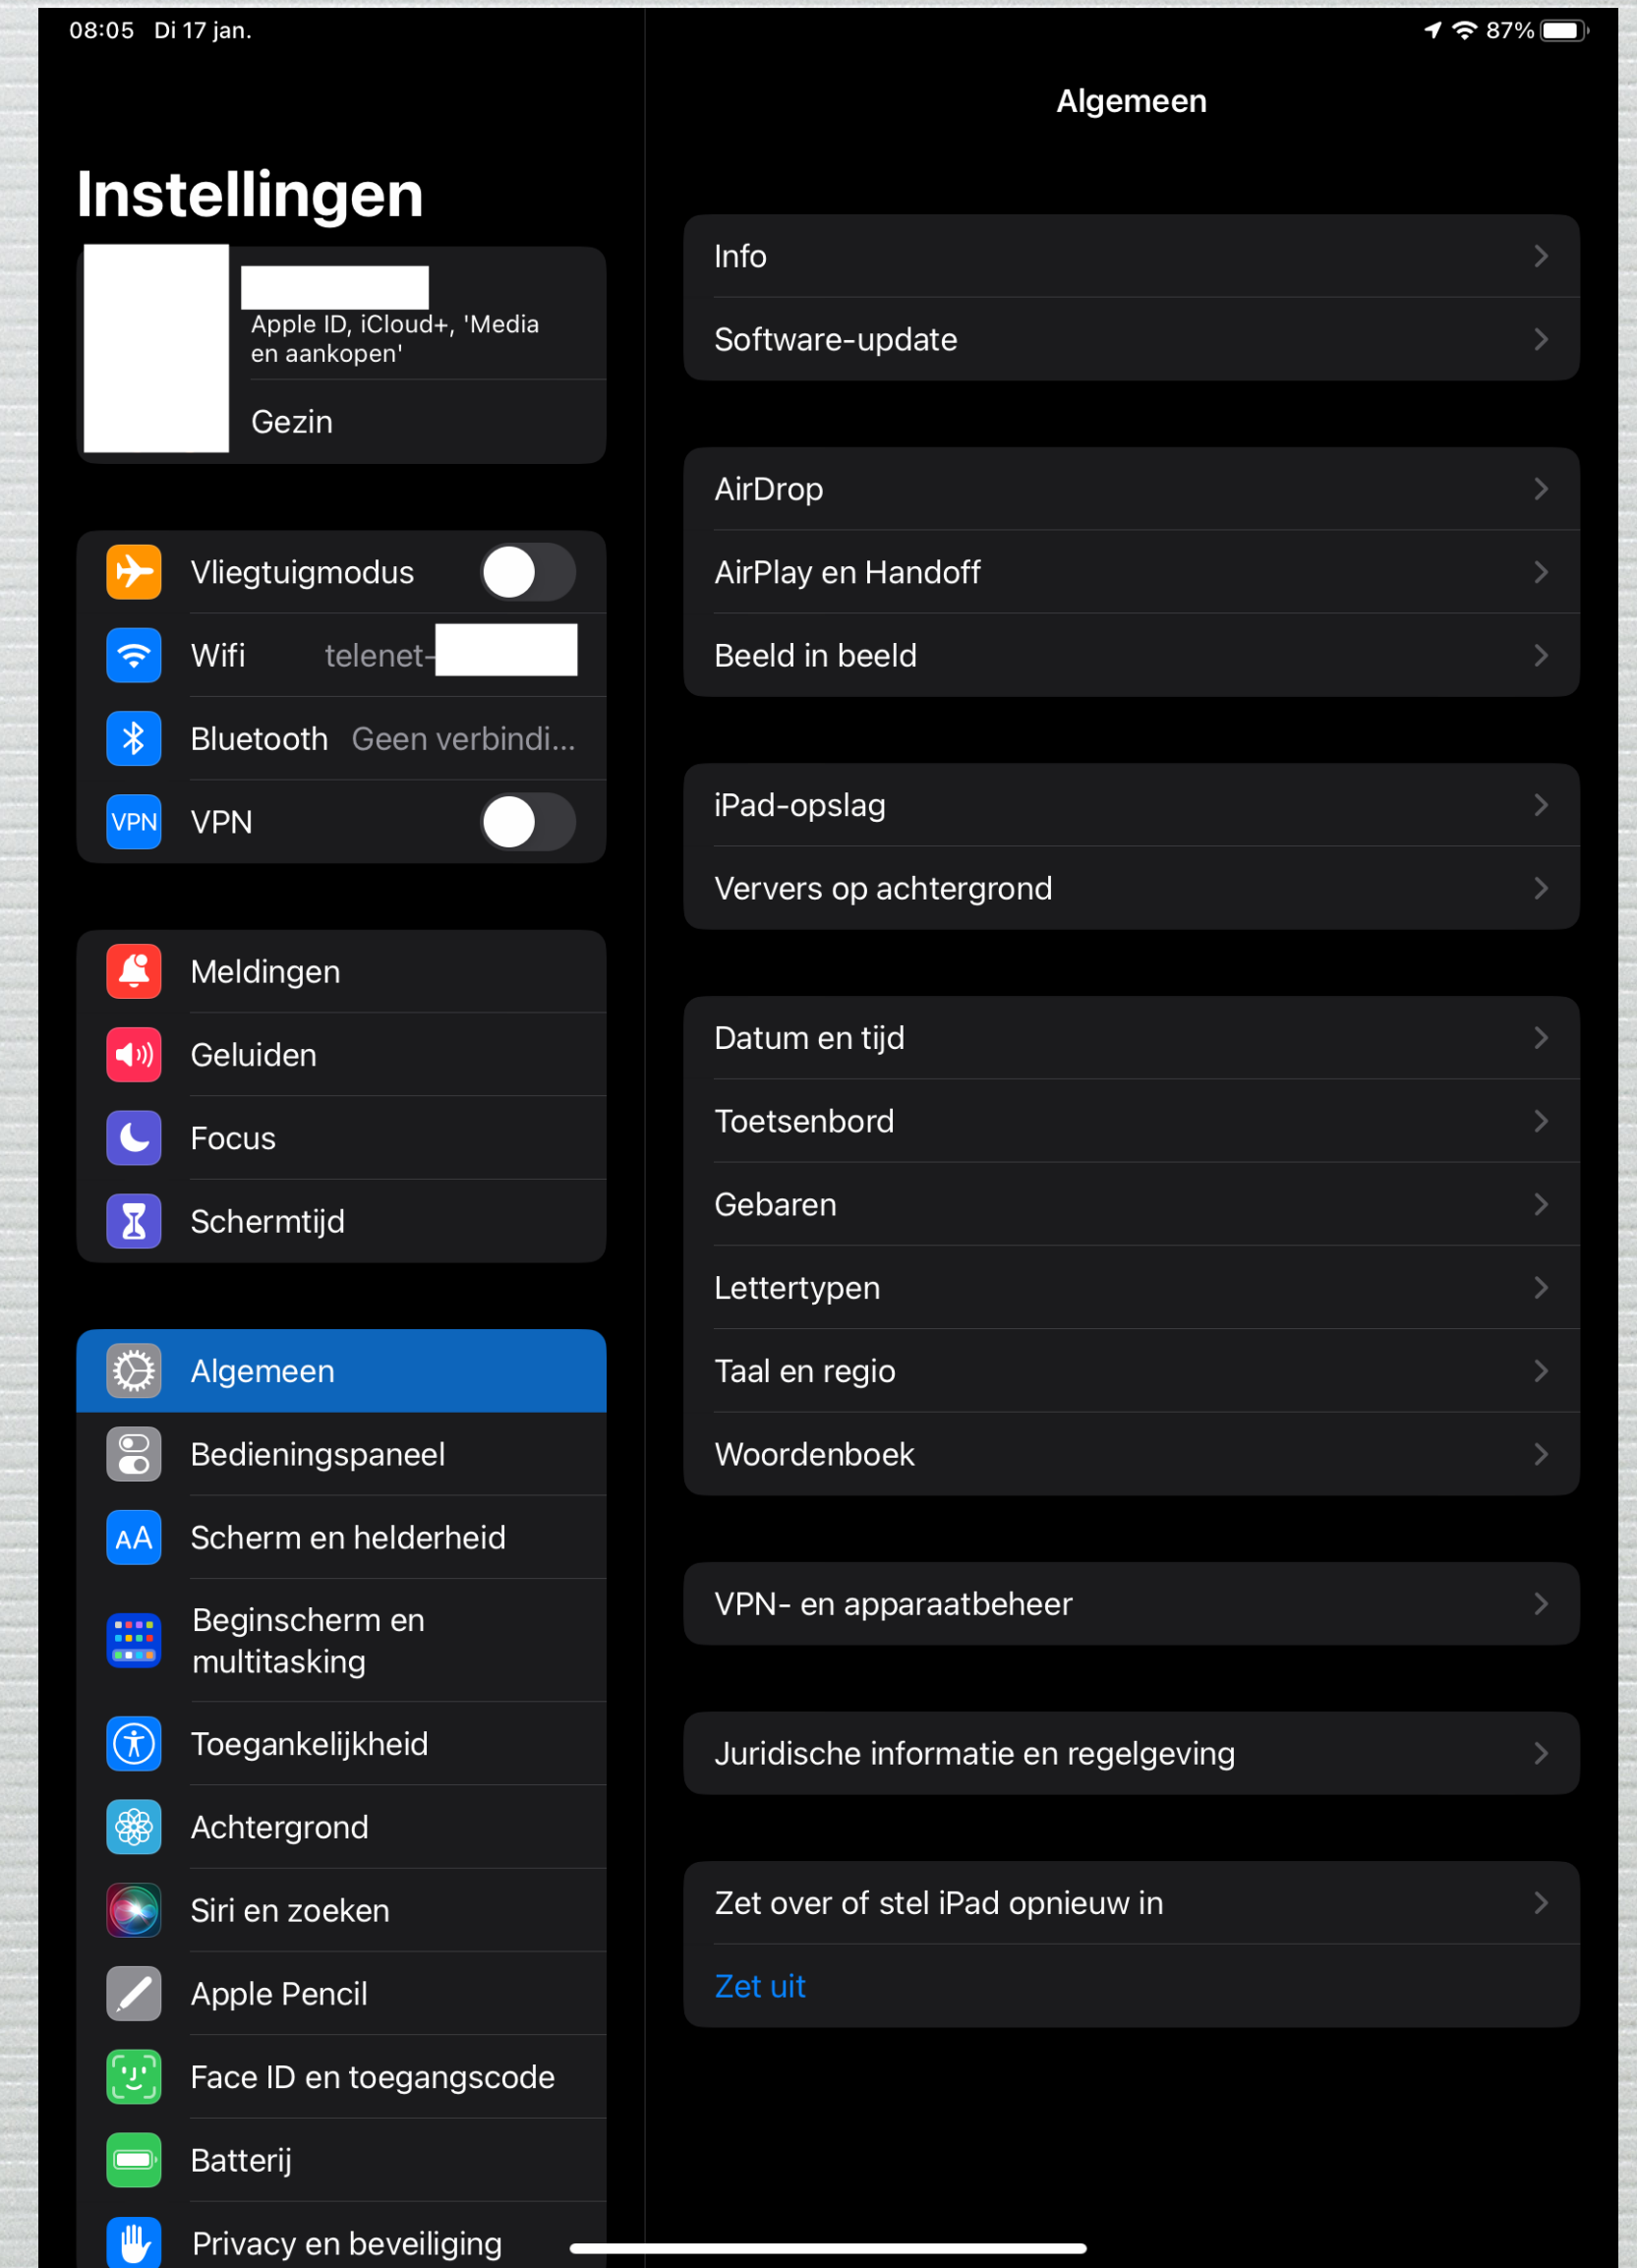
08:05 Di 17 jan.

87%

Instellingen

Apple ID, iCloud+, 'Media en aankopen'

Gezin

Vliegtuigmodus

Wifi telenet-

Bluetooth Geen verbindi...

VPN VPN

Meldingen

Geluiden

Focus

Schermtijd

Algemeen

Bedieningspaneel

AA Scherm en helderheid

Beginscherm en multitasking

Toegankelijkheid

Achtergrond

Siri en zoeken

Apple Pencil

Face ID en toegangscode

Batterij

Privacy en beveiliging

Algemeen

Info

Software-update

AirDrop

AirPlay en Handoff

Beeld in beeld

iPad-opslag

Ververs op achtergrond

Datum en tijd

Toetsenbord

Gebaren

Lettertypen

Taal en regio

Woordenboek

VPN- en apparaatbeheer

Juridische informatie en regelgeving

Zet over of stel iPad opnieuw in

Zet uit